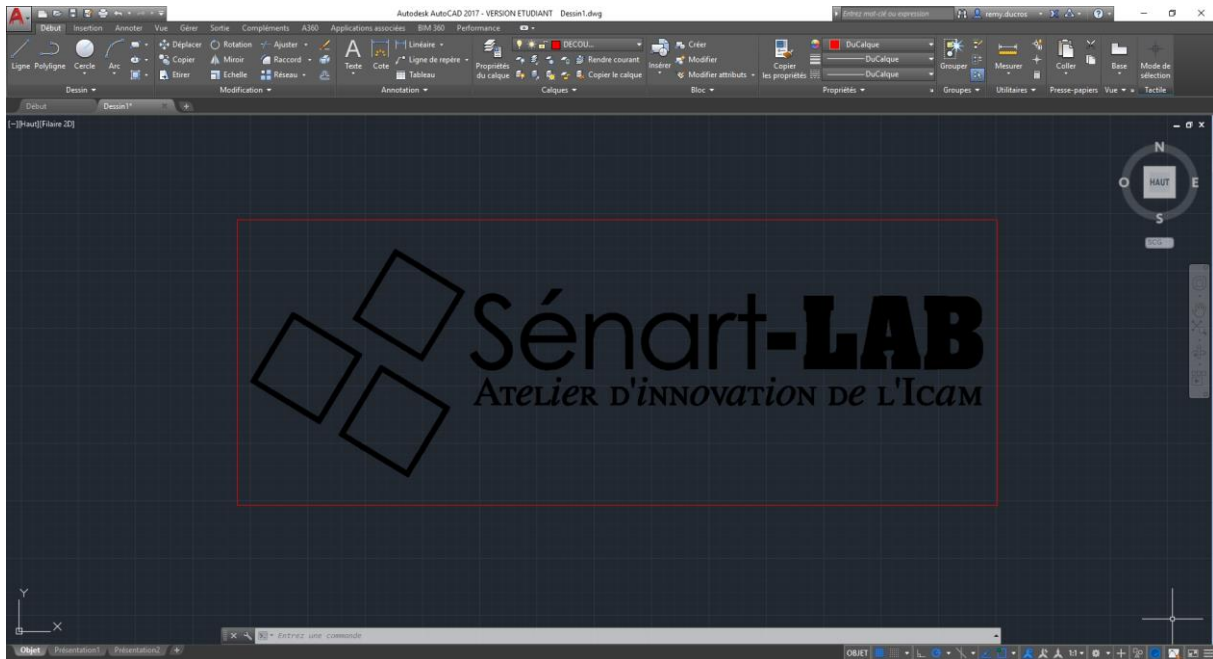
Autodesk AutoCAD 2017 - VERSION ETUDIANT Dessin1.dwg

Entrez mot-clé ou expression

remy.ducros

Début Insertion Annoter Vue Gérer Sortie Compléments A360 Applications associées BIM 360 Performance

Ligne Polyligne Cercle Arc

Dessin

Déplacer Rotation Ajuster Copier Miroir Raccord Etirer Echelle Réseau

Modification

Texte Cote Linéaire Ligne de repère Tableau

Annotation

Propriétés du calque DECOU... Rendre courant Copier le calque

Calques

Insérer Créer Modifier Modifier attributs

Bloc

Copier les propriétés DuCalque DuCalque DuCalque

Propriétés

Grouper

Groupes

Mesurer

Utilitaires

Coller

Presse-papiers

Base

Vue

Mode de sélection

Tactile

Début Dessin1*

[-][Haut][Filaire 2D]

N
O HAUT E
S
SCG

Sénart-LAB
Atelier d'innovation de l'Icam

Y
X

Entrez une commande

Objet Présentation1 Présentation2

OBJET